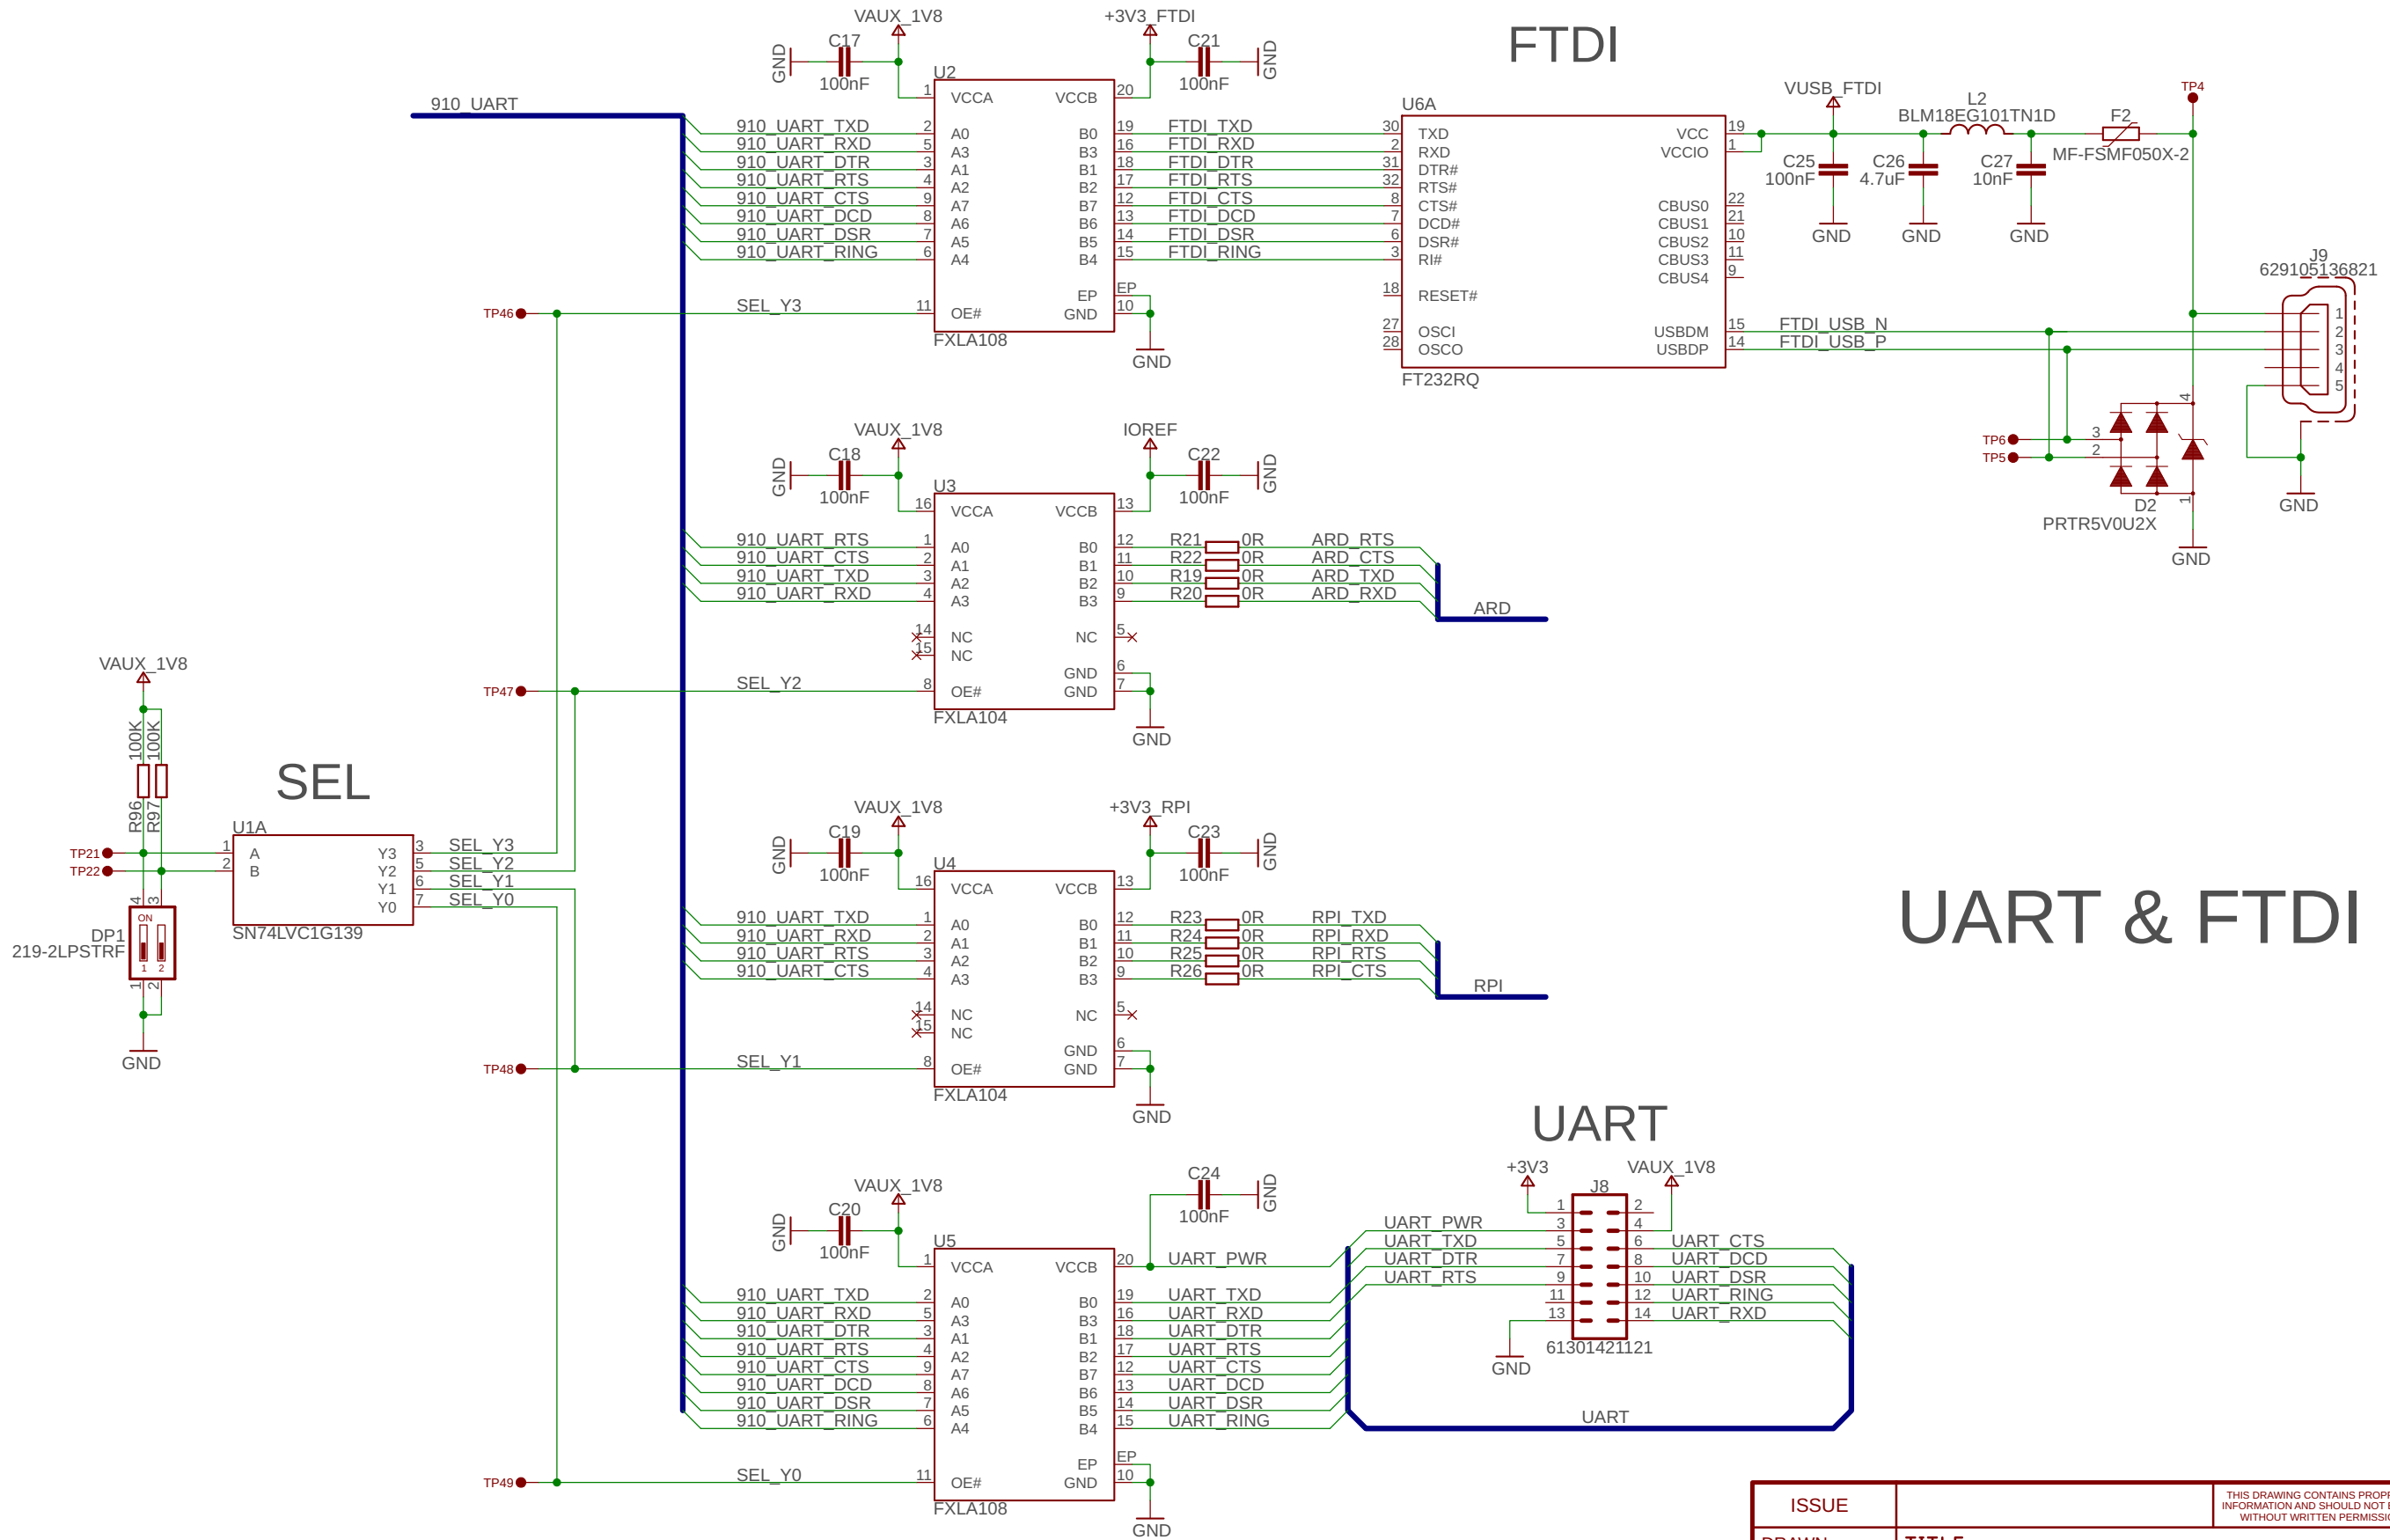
FTDI

VAUX_1V8
+3V3_FTDI
GND C17 100nF
C21 100nF GND
U2
1 VCCA VCCB 20
910_UART
910_UART_TXD 2 A0 B0 19 FTDI_TXD
910_UART_RXD 5 A3 B3 16 FTDI_RXD
910_UART_DTR 3 A1 B1 18 FTDI_DTR
910_UART_RTS 4 A2 B2 17 FTDI_RTS
910_UART_CTS 9 A7 B7 12 FTDI_CTS
910_UART_DCD 8 A6 B6 13 FTDI_DCD
910_UART_DSR 7 A5 B5 14 FTDI_DSR
910_UART_RING 6 A4 B4 15 FTDI_RING
EP
EP 10
TP46 SEL_Y3 11 OE# GND
FXLA108
GND

U6A
30 TXD VCC 19
2 RXD VCCIO 1
31 DTR#
32 RTS#
8 CTS# CBUS0 22
7 DCD# CBUS1 21
6 DSR# CBUS2 10
3 RI# CBUS3 11
CBUS4 9
18 RESET#
27 OSCI USBDM 15 FTDI_USB_N
28 OSCO USBDP 14 FTDI_USB_P
FT232RQ

VUSB_FTDI
L2 BLM18EG101TN1D
F2 MF-FSMF050X-2
TP4
C25 100nF
C26 4.7uF
C27 10nF
GND GND GND
J9 629105136821
1 2 3 4 5
TP6 3
TP5 2
4
1
D2 PRTR5V0U2X
GND
GND

VAUX_1V8
IOREF
GND C18 100nF
C22 100nF GND
U3
16 VCCA VCCB 13
910_UART_RTS 1 A0 B0 12 R21 0R ARD_RTS
910_UART_CTS 2 A1 B1 11 R22 0R ARD_CTS
910_UART_TXD 3 A2 B2 10 R19 0R ARD_TXD
910_UART_RXD 4 A3 B3 9 R20 0R ARD_RXD
ARD
14 NC NC 5
15 NC
GND 6
TP47 SEL_Y2 8 OE# GND 7
FXLA104
GND

VAUX_1V8
100K 100K
R96 R97
SEL
U1A
TP21 1 A Y3 3 SEL_Y3
TP22 2 B Y2 5 SEL_Y2
Y1 6 SEL_Y1
Y0 7 SEL_Y0
SN74LVC1G139
4 3
ON
DP1 219-2LPSTRF
1 2
1 2
GND

VAUX_1V8
+3V3_RPI
GND C19 100nF
C23 100nF GND
U4
16 VCCA VCCB 13
910_UART_TXD 1 A0 B0 12 R23 0R RPI_TXD
910_UART_RXD 2 A1 B1 11 R24 0R RPI_RXD
910_UART_RTS 3 A2 B2 10 R25 0R RPI_RTS
910_UART_CTS 4 A3 B3 9 R26 0R RPI_CTS
RPI
14 NC NC 5
15 NC
GND 6
TP48 SEL_Y1 8 OE# GND 7
FXLA104
GND

UART & FTDI

UART
VAUX_1V8
C24 100nF GND
GND C20 100nF
U5
1 VCCA VCCB 20 UART_PWR
910_UART_TXD 2 A0 B0 19 UART_TXD
910_UART_RXD 5 A3 B3 16 UART_RXD
910_UART_DTR 3 A1 B1 18 UART_DTR
910_UART_RTS 4 A2 B2 17 UART_RTS
910_UART_CTS 9 A7 B7 12 UART_CTS
910_UART_DCD 8 A6 B6 13 UART_DCD
910_UART_DSR 7 A5 B5 14 UART_DSR
910_UART_RING 6 A4 B4 15 UART_RING
EP
EP 10
TP49 SEL_Y0 11 OE# GND
FXLA108
GND

+3V3 VAUX_1V8
J8
1 2
UART_PWR 3 4
UART_TXD 5 6 UART_CTS
UART_DTR 7 8 UART_DCD
UART_RTS 9 10 UART_DSR
11 12 UART_RING
13 14 UART_RXD
61301421121
GND
UART

ISSUE
THIS DRAWING CONTAINS PROP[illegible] INFORMATION AND SHOULD NOT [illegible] WITHOUT WRITTEN PERMISSI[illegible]